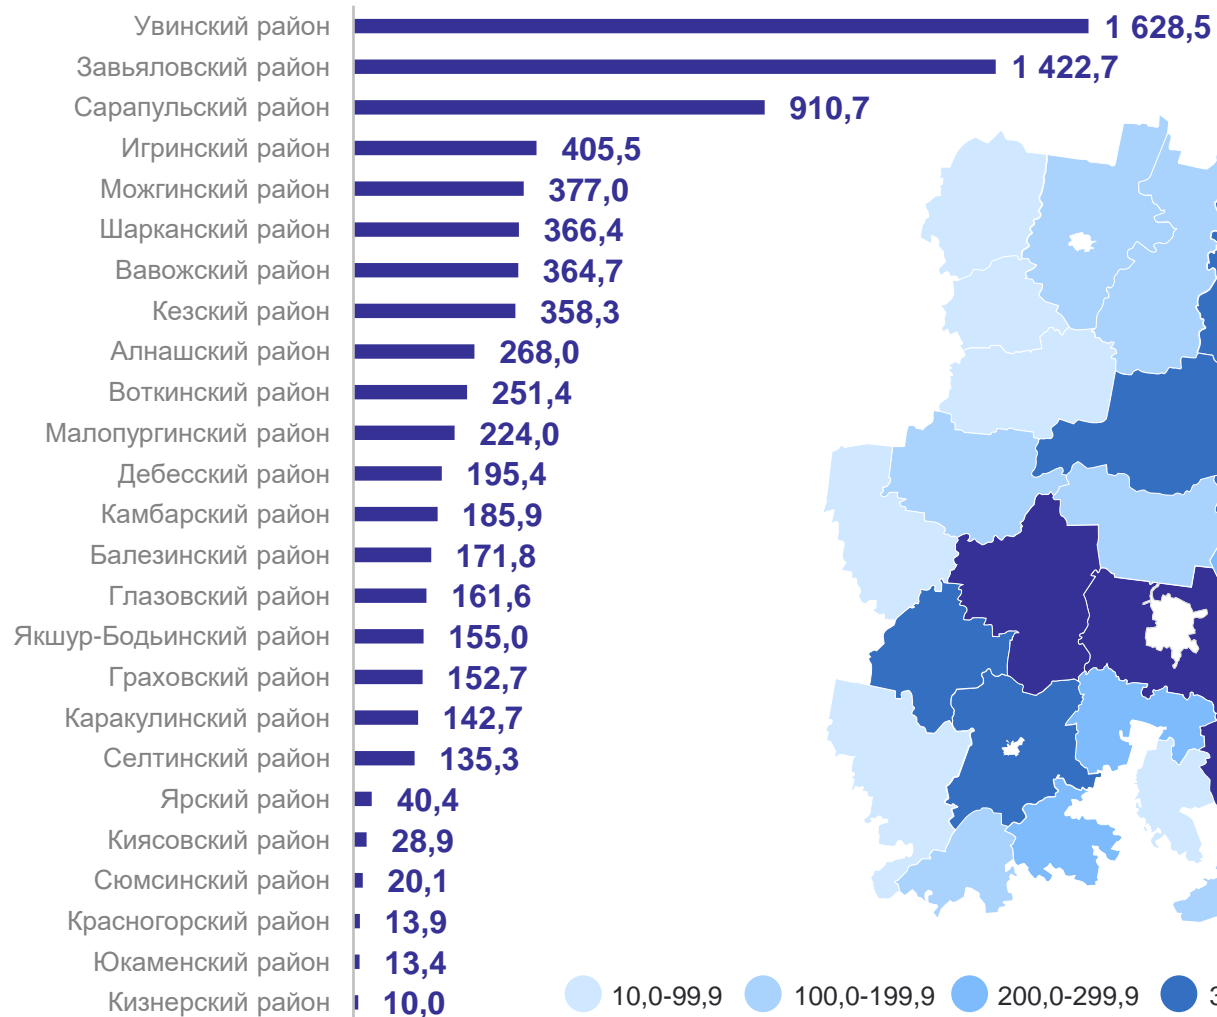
| | |
|---|---|
| Увинский район | 1 628,5 |
| Завьяловский район | 1 422,7 |
| Сарапульский район | 910,7 |
| Игринский район | 405,5 |
| Можгинский район | 377,0 |
| Шарканский район | 366,4 |
| Вавожский район | 364,7 |
| Кезский район | 358,3 |
| Алнашский район | 268,0 |
| Воткинский район | 251,4 |
| Малопургинский район | 224,0 |
| Дебесский район | 195,4 |
| Камбарский район | 185,9 |
| Балезинский район | 171,8 |
| Глазовский район | 161,6 |
| Якшур-Бодьинский район | 155,0 |
| Граховский район | 152,7 |
| Каракулинский район | 142,7 |
| Селтинский район | 135,3 |
| Ярский район | 40,4 |
| Киясовский район | 28,9 |
| Сюмсинский район | 20,1 |
| Красногорский район | 13,9 |
| Юкаменский район | 13,4 |
| Кизнерский район | 10,0 |

10,0-99,9 100,0-199,9 200,0-299,9 3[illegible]